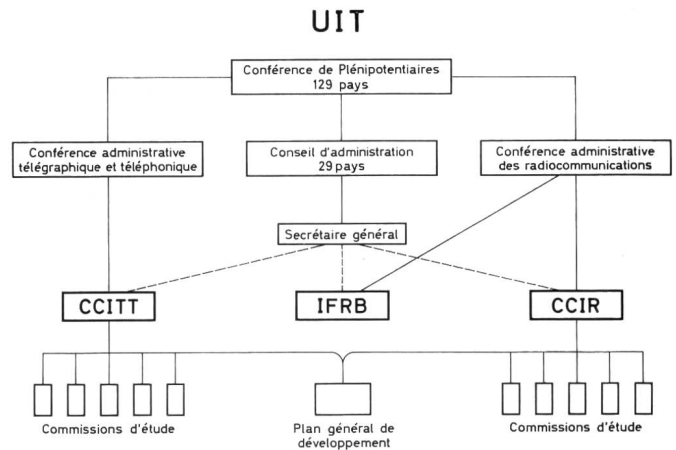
UIT

Conférence de Plénipotentiaires
129 pays

Conférence administrative télégraphique et téléphonique

Conseil d'administration
29 pays

Conférence administrative des radiocommunications

Secrétaire général

CCITT

IFRB

CCIR

Commissions d'étude

Plan général de développement

Commissions d'étude